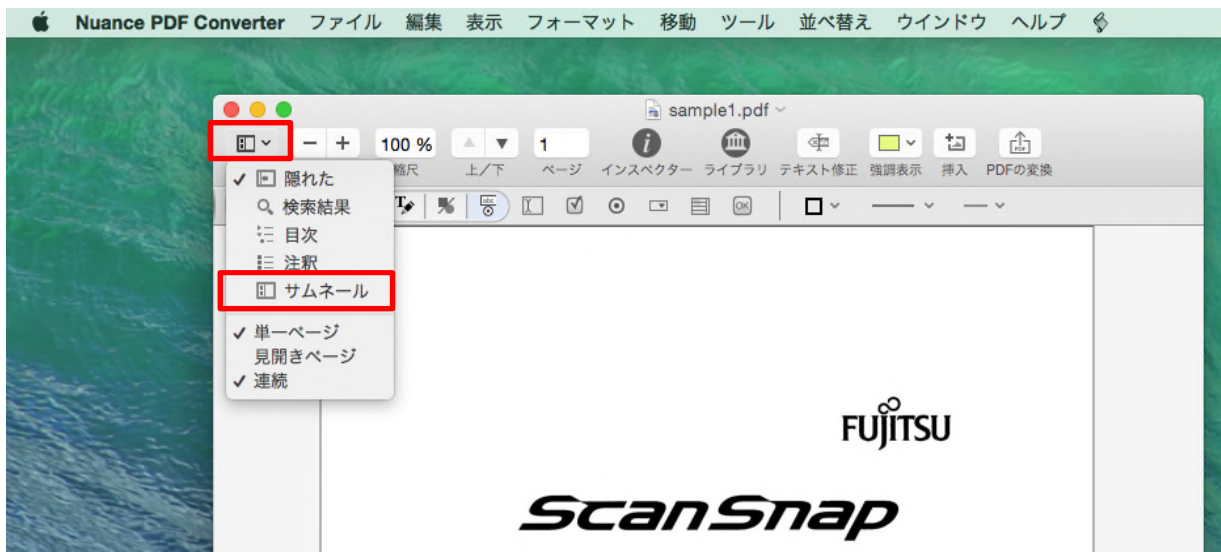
Nuance PDF Converter ファイル 編集 表示 フォーマット 移動 ツール 並べ替え ウインドウ ヘルプ

sample1.pdf

100 %
縮尺
上/下
1
ページ
インスペクター
ライブラリ
テキスト修正
強調表示
挿入
PDFの変換

✓ 隠れた
検索結果
目次
注釈
サムネール
✓ 単一ページ
見開きページ
✓ 連続

FUJITSU

ScanSnap